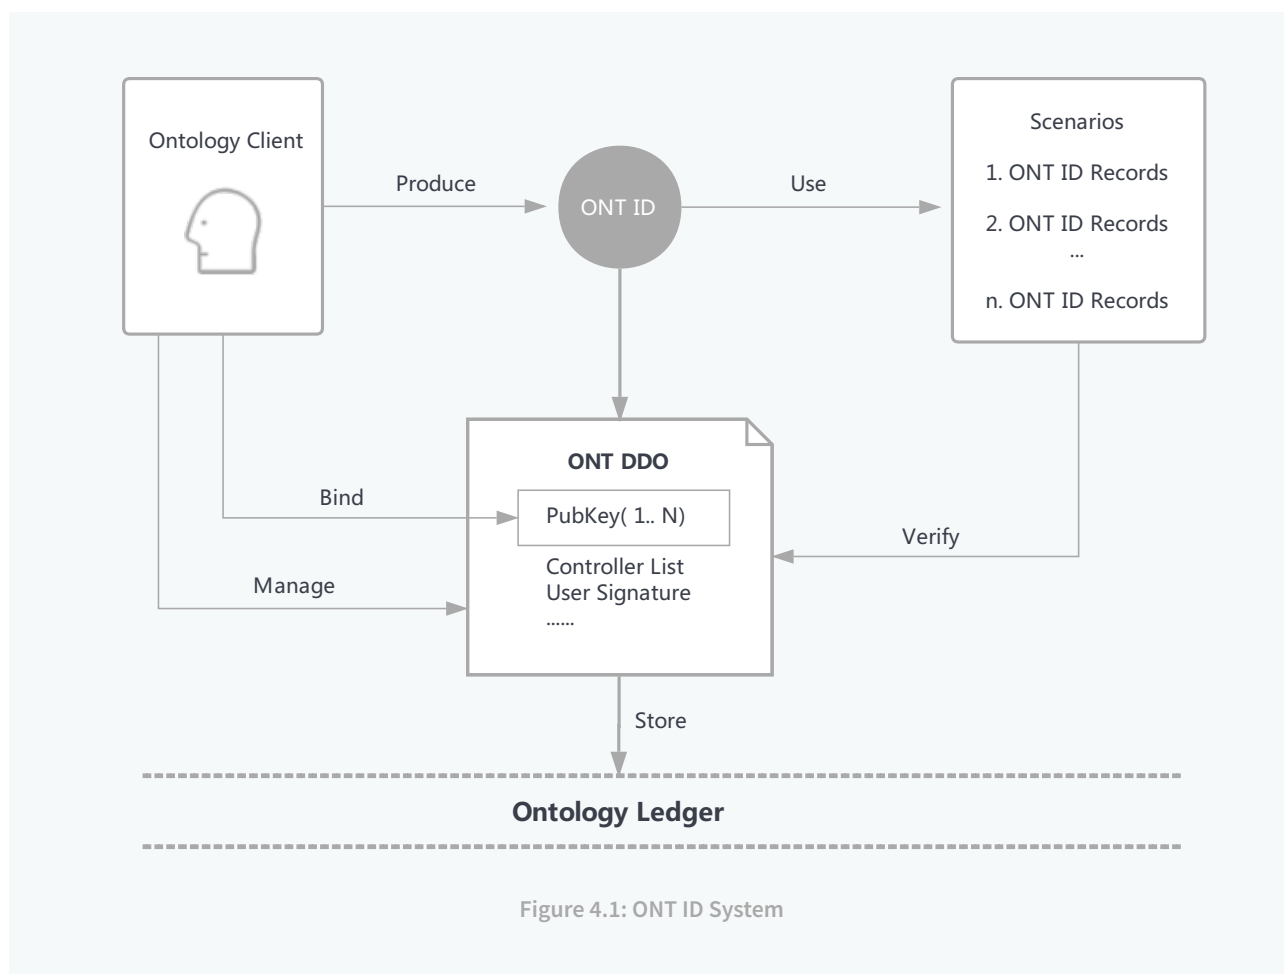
Ontology Client

Produce

ONT ID

Use

Scenarios

1. ONT ID Records

2. ONT ID Records

...

n. ONT ID Records

ONT DDO

Bind

PubKey( 1.. N)

Verify

Controller List
User Signature
......

Manage

Store

Ontology Ledger

Figure 4.1: ONT ID System